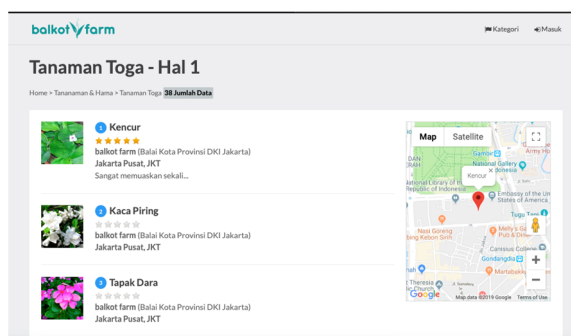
balkot farm

Kategori
Masuk

Tanaman Toga - Hal 1

Home > Tanaman & Hama > Tanaman Toga 38 Jumlah Data

1 Kencur
balkot farm (Balai Kota Provinsi DKI Jakarta)
Jakarta Pusat, JKT
Sangat memuaskan sekali...

2 Kaca Piring
balkot farm (Balai Kota Provinsi DKI Jakarta)
Jakarta Pusat, JKT

3 Tapak Dara
balkot farm (Balai Kota Provinsi DKI Jakarta)
Jakarta Pusat, JKT

Map
Satellite
Kencur
National Gallery of Indonesia
Embassy of the United States of America
National Library of the Republic of Indonesia
Tugu Tani
Nasi Goreng Kambing Kebon Sirih
Melly's Garden Pub & Dining
Gondangdia
Martabak
Google
Map data ©2019 Google
Terms of Use